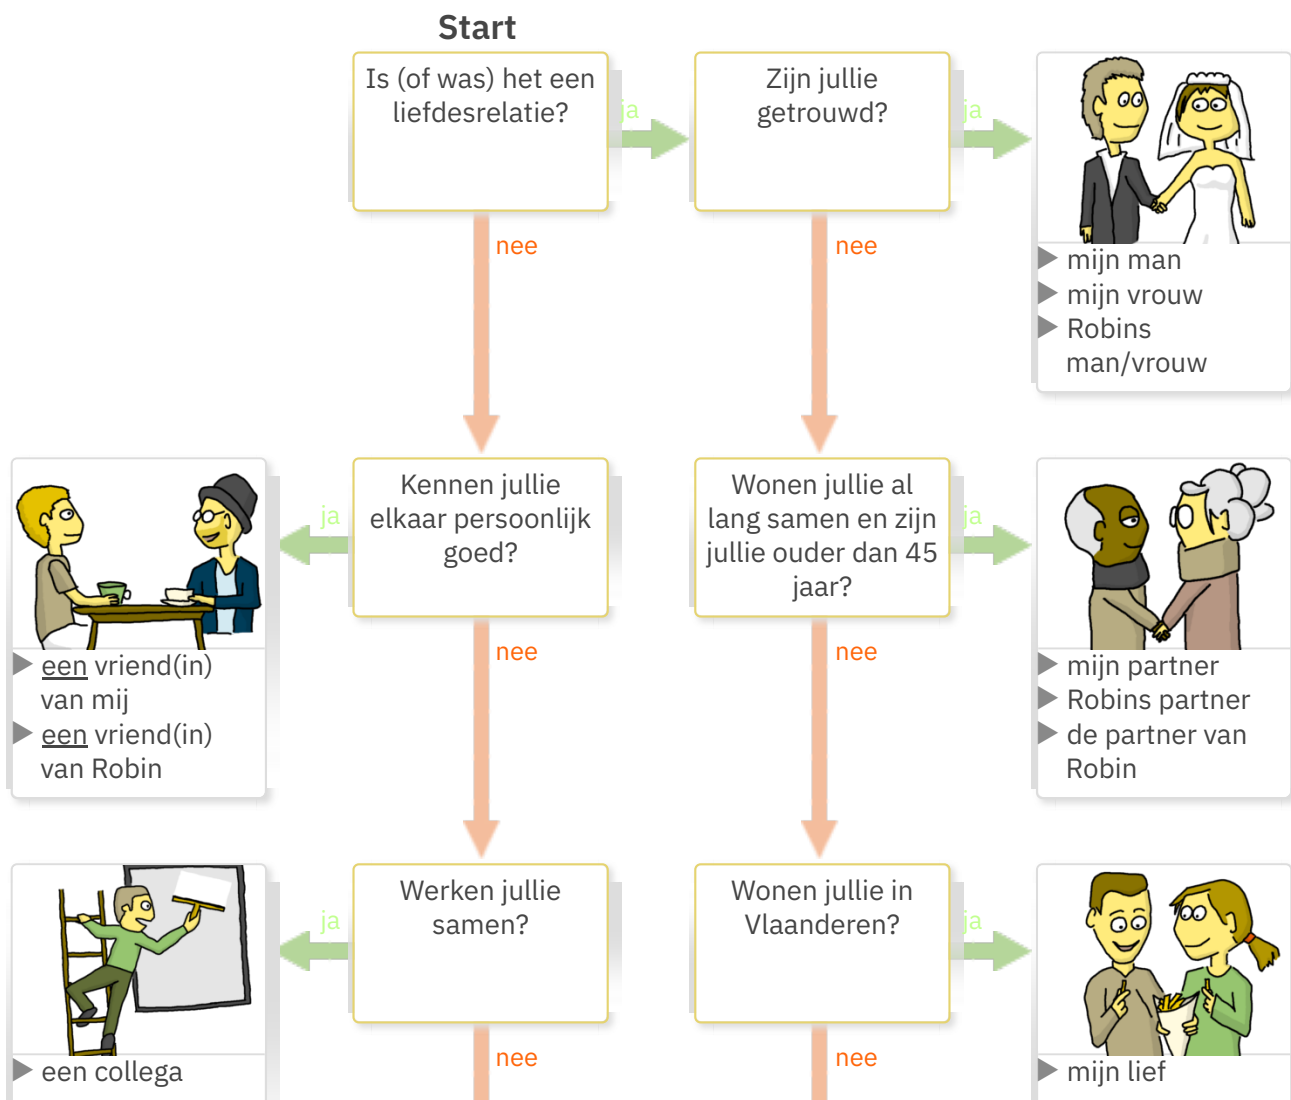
Start

Is (of was) het een liefdesrelatie?

ja

Zijn jullie getrouwd?

ja

mijn man
mijn vrouw
Robins man/vrouw

nee

nee

ja

Kennen jullie elkaar persoonlijk goed?

Wonen jullie al lang samen en zijn jullie ouder dan 45 jaar?

ja

een vriend(in) van mij
een vriend(in) van Robin

nee

nee

mijn partner
Robins partner
de partner van Robin

ja

Werken jullie samen?

Wonen jullie in Vlaanderen?

ja

een collega

nee

nee

mijn lief